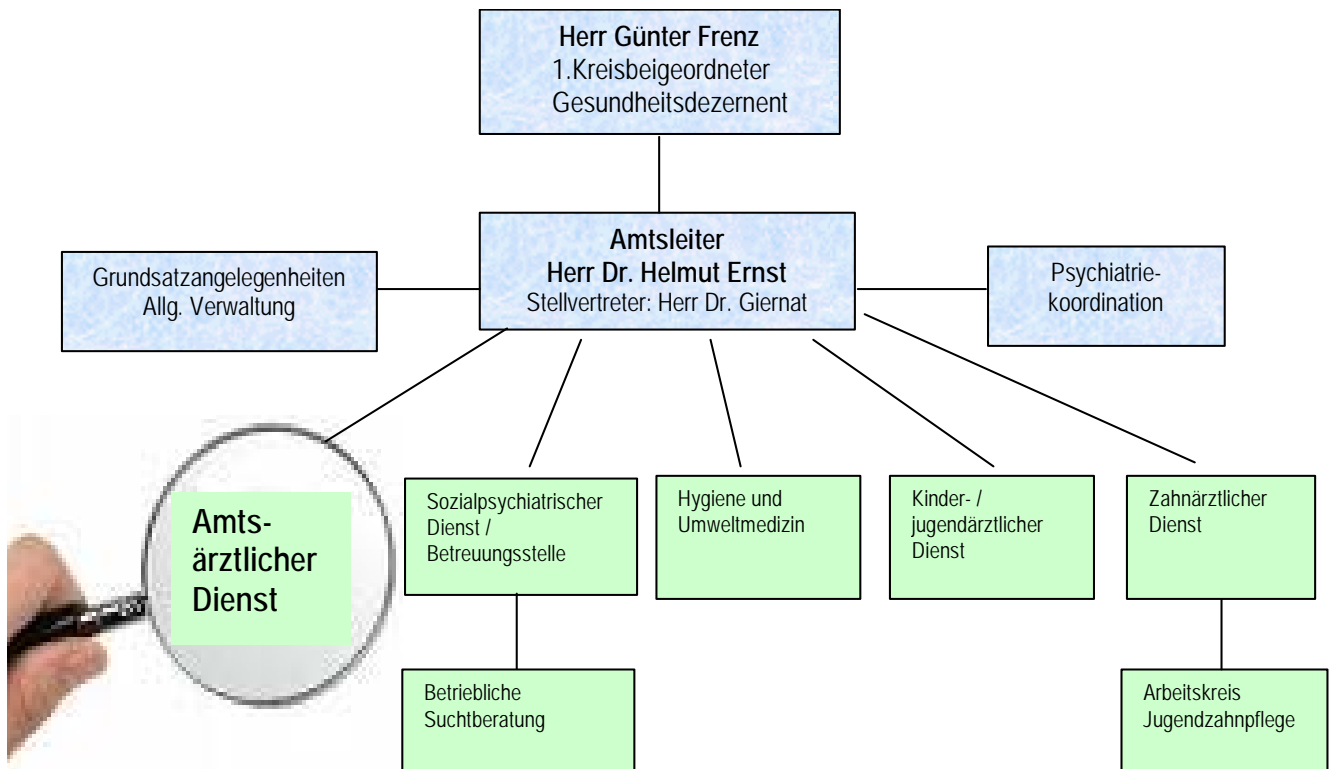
**Herr Günter Frenz**
1.Kreisbeigeordneter
Gesundheitsdezernent

**Amtsleiter**
**Herr Dr. Helmut Ernst**
Stellvertreter: Herr Dr. Giernat

Grundsatzangelegenheiten
Allg. Verwaltung

Psychiatriekoordination

**Amtsärztlicher Dienst**

Sozialpsychiatrischer Dienst / Betreuungsstelle

Hygiene und Umweltmedizin

Kinder- / jugendärztlicher Dienst

Zahnärztlicher Dienst

Betriebliche Suchtberatung

Arbeitskreis Jugendzahnpflege